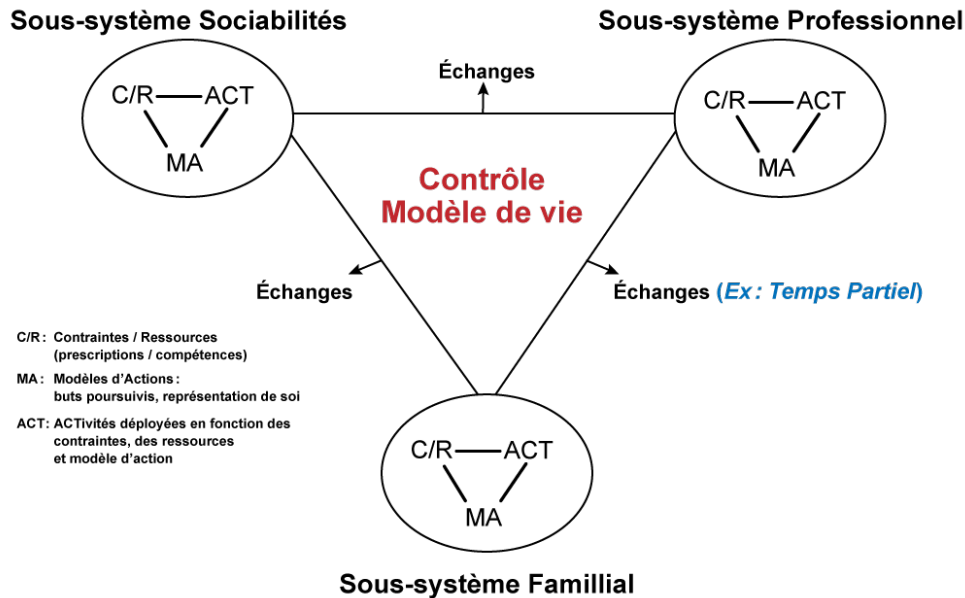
Sous-système Sociabilités

Sous-système Professionnel

C/R — ACT

MA

Échanges

C/R — ACT

MA

Contrôle
Modèle de vie

Échanges

Échanges (*Ex : Temps Partiel*)

C/R : Contraintes / Ressources (prescriptions / compétences)

MA : Modèles d'Actions : buts poursuivis, représentation de soi

ACT : ACTivités déployées en fonction des contraintes, des ressources et modèle d'action

C/R — ACT

MA

Sous-système Famillial